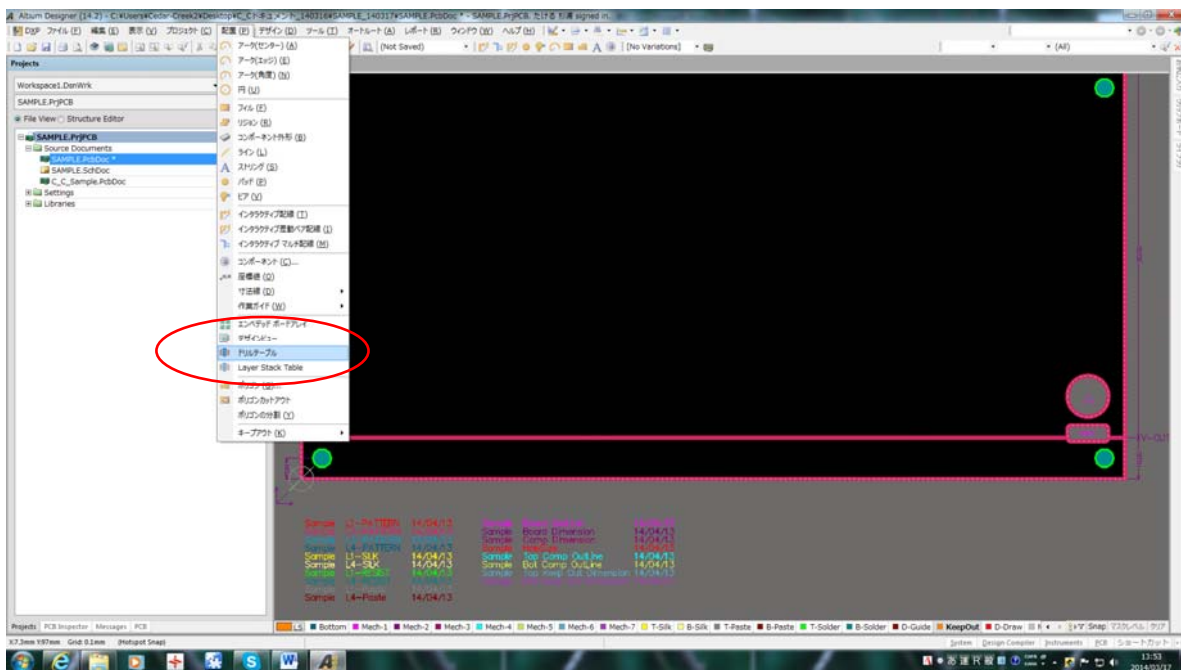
Altium Designer (14.2) - C:¥Users¥Cedar-Creek2¥Desktop¥C_Cドキュメント_140316¥SAMPLE_140317¥SAMPLE.PcbDoc * - SAMPLE.PrjPCB. たける 引渡 signed in

DXP ファイル (F) 編集 (E) 表示 (V) プロジェクト (C) 配置 (P) デザイン (D) ツール (T) オートルート (A) レポート (R) ウィンドウ (W) ヘルプ (H)

(Not Saved) [No Variations] (All)

Projects

Workspace1.DsnWrk

SAMPLE.PrjPCB

File View Structure Editor

SAMPLE.PrjPCB
Source Documents
SAMPLE.PcbDoc *
SAMPLE.SchDoc
C_C_Sample.PcbDoc
Settings
Libraries

アーク(センター) (A)
アーク(エッジ) (E)
アーク(角度) (N)
円 (U)
フィル (F)
リジョン (R)
コンポーネント外形 (B)
ライン (L)
ストリング (S)
パッド (P)
ビア (V)
インタラクティブ配線 (T)
インタラクティブ差動ペア配線 (I)
インタラクティブ マルチ配線 (M)
コンポーネント (C)...
座標値 (O)
寸法線 (D)
作業ガイド (W)
エンベデッド ボードアレイ
デザインビュー
ドリルテーブル
Layer Stack Table
ポリゴン (G)...
ポリゴンカットアウト
ポリゴンの分割 (Y)
キープアウト (K)

Sample L2-PATTERN 14/04/13
Sample L1-SILK 14/04/13
Sample L4-SILK 14/04/13
Sample L4-Paste 14/04/13
Sample Board Dimension 14/04/13
Sample Comp Dimension 14/04/13
Sample Top Comp OutLine 14/04/13
Sample Bot Comp OutLine 14/04/13
Sample Top Keep Out Dimension 14/04/13

Projects PCB Inspector Messages PCB

LS Bottom Mech-1 Mech-2 Mech-3 Mech-4 Mech-5 Mech-6 Mech-7 T-Silk B-Silk T-Paste B-Paste T-Solder B-Solder D-Guide KeepOut D-Draw Snap マスクレベル クリア

X:7.3mm Y:97mm Grid: 0.1mm (Hotspot Snap)

System Design Compiler Instruments PCB ショートカット

13:53
2014/03/17